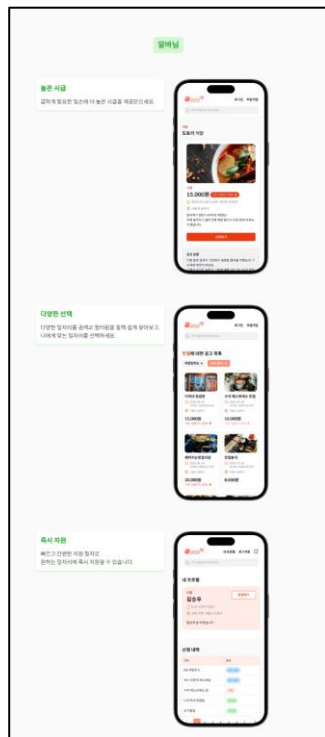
알바님

높은 시급

업체에 필요한 일손에 더 높은 시급을 제공받으세요.

도토리 식당

15,000원

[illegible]

다양한 선택

다양한 일자리를 음식과 일터들을 함께 살펴 찾아보고 나에게 맞는 일자리를 선택하세요.

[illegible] 공고 목록

10,000원

10,000원

20,000원

9,000원

즉시 지원

빠르고 간편한 지원 절차로 원하는 일자리에 즉시 지원할 수 있습니다.

내 프로필

김승우

신청 내역